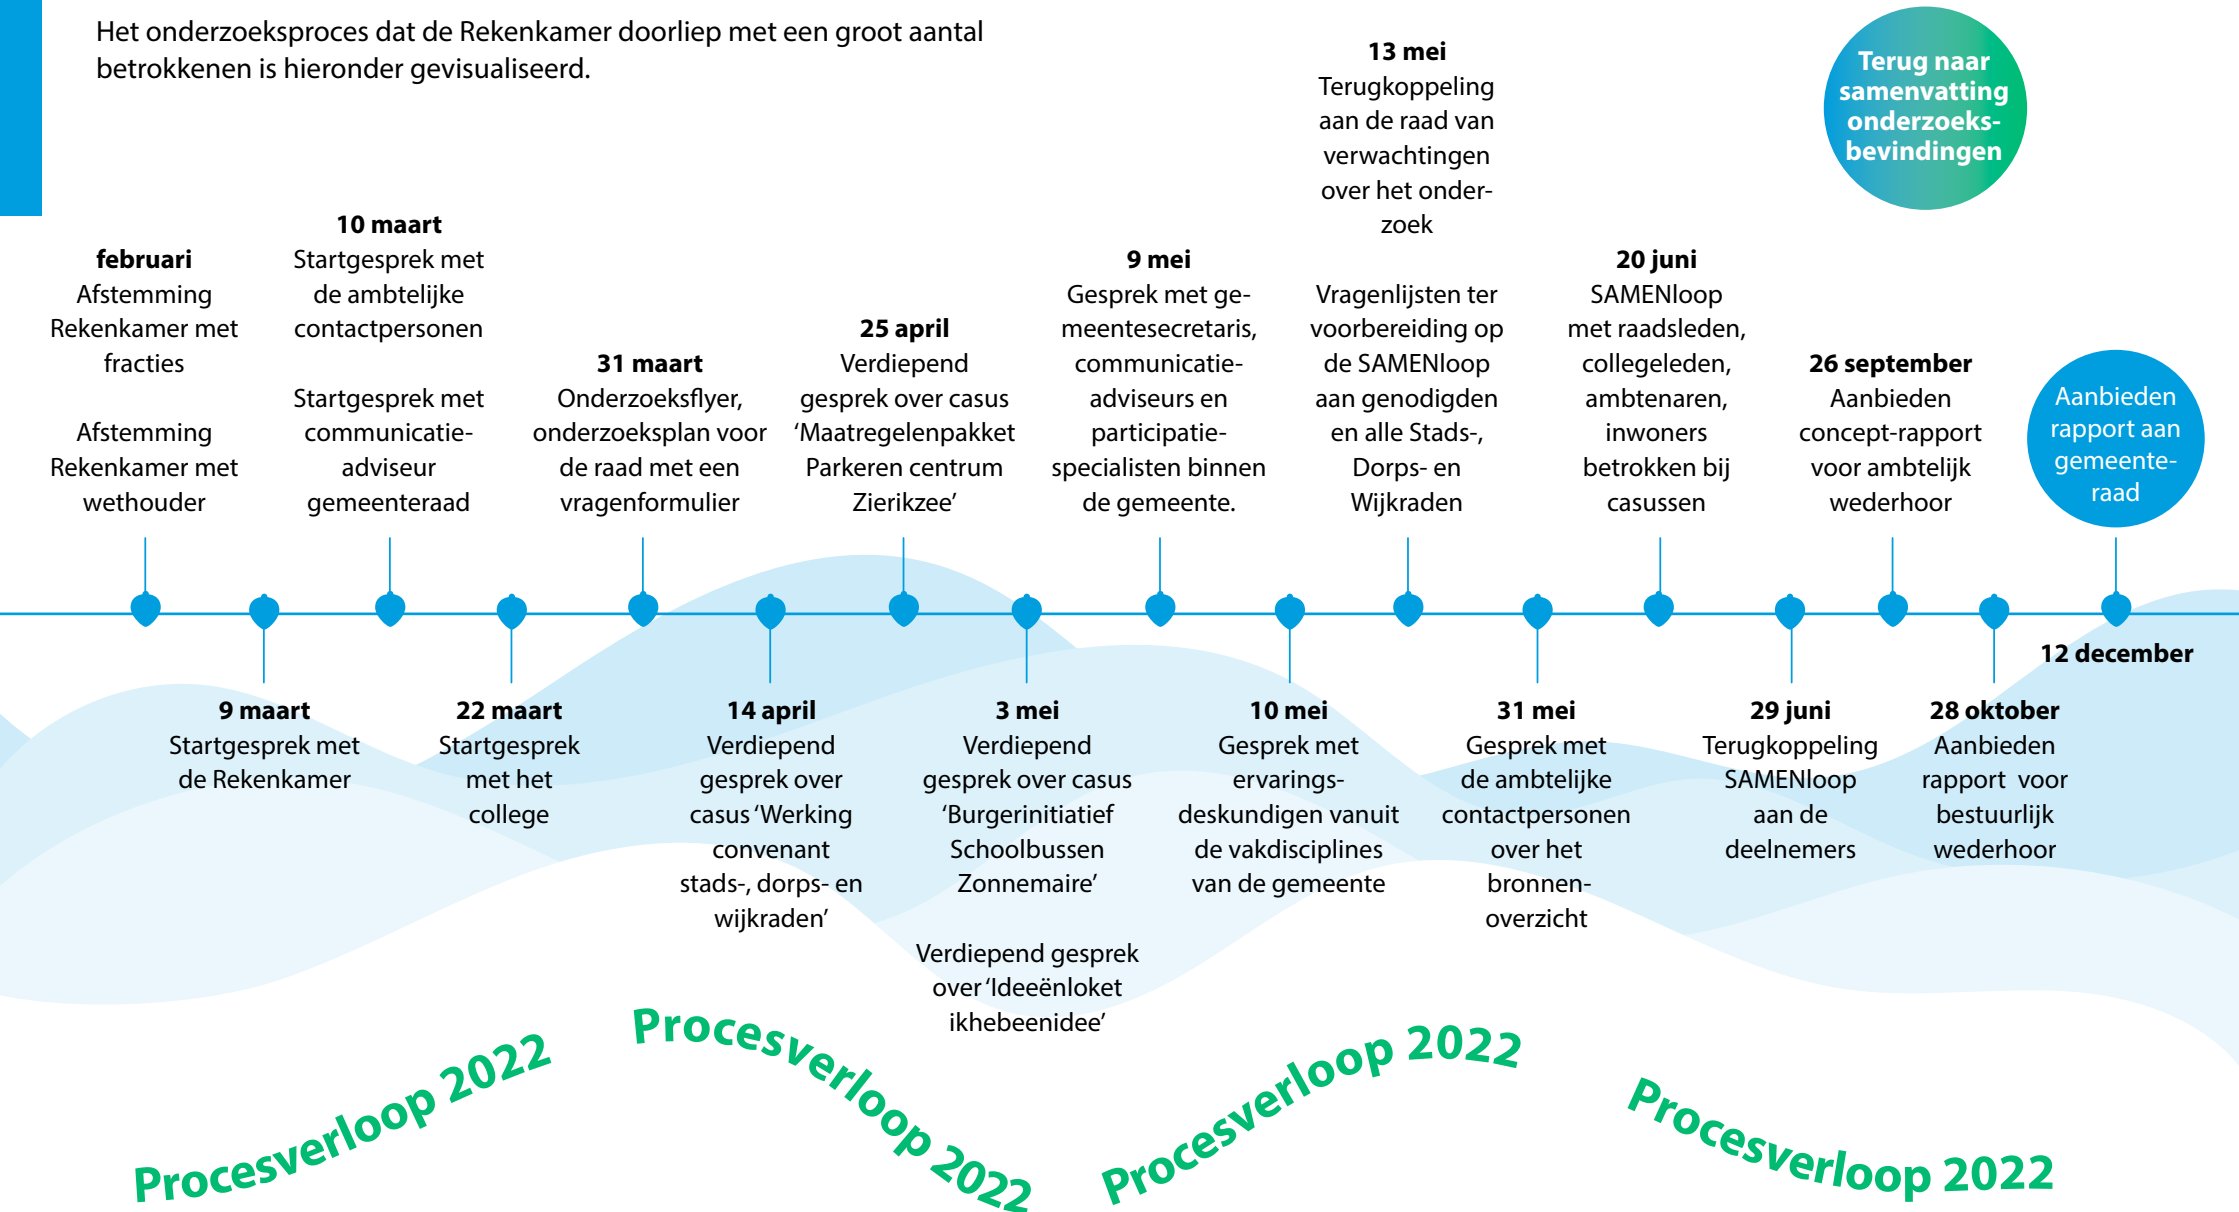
Het onderzoeksproces dat de Rekenkamer doorliep met een groot aantal betrokkenen is hieronder gevisualiseerd.

Terug naar samenvatting onderzoeksbevindingen

**februari**
Afstemming Rekenkamer met fracties

Afstemming Rekenkamer met wethouder

**10 maart**
Startgesprek met de ambtelijke contactpersonen

Startgesprek met communicatieadviseur gemeenteraad

**31 maart**
Onderzoeksflyer, onderzoeksplan voor de raad met een vragenformulier

**25 april**
Verdiepend gesprek over casus 'Maatregelenpakket Parkeren centrum Zierikzee'

**9 mei**
Gesprek met gemeentesecretaris, communicatieadviseurs en participatiespecialisten binnen de gemeente.

**13 mei**
Terugkoppeling aan de raad van verwachtingen over het onderzoek

Vragenlijsten ter voorbereiding op de SAMENloop aan genodigden en alle Stads-, Dorps- en Wijkraden

**20 juni**
SAMENloop met raadsleden, collegeleden, ambtenaren, inwoners betrokken bij casussen

**26 september**
Aanbieden concept-rapport voor ambtelijk wederhoor

Aanbieden rapport aan gemeenteraad

**12 december**

**9 maart**
Startgesprek met de Rekenkamer

**22 maart**
Startgesprek met het college

**14 april**
Verdiepend gesprek over casus 'Werking convenant stads-, dorps- en wijkraden'

**3 mei**
Verdiepend gesprek over casus 'Burgerinitiatief Schoolbussen Zonnemaire'

Verdiepend gesprek over 'Ideeënloket ikhebeenidee'

**10 mei**
Gesprek met ervaringsdeskundigen vanuit de vakdisciplines van de gemeente

**31 mei**
Gesprek met de ambtelijke contactpersonen over het bronnenoverzicht

**29 juni**
Terugkoppeling SAMENloop aan de deelnemers

**28 oktober**
Aanbieden rapport voor bestuurlijk wederhoor

Procesverloop 2022
Procesverloop 2022
Procesverloop 2022
Procesverloop 2022